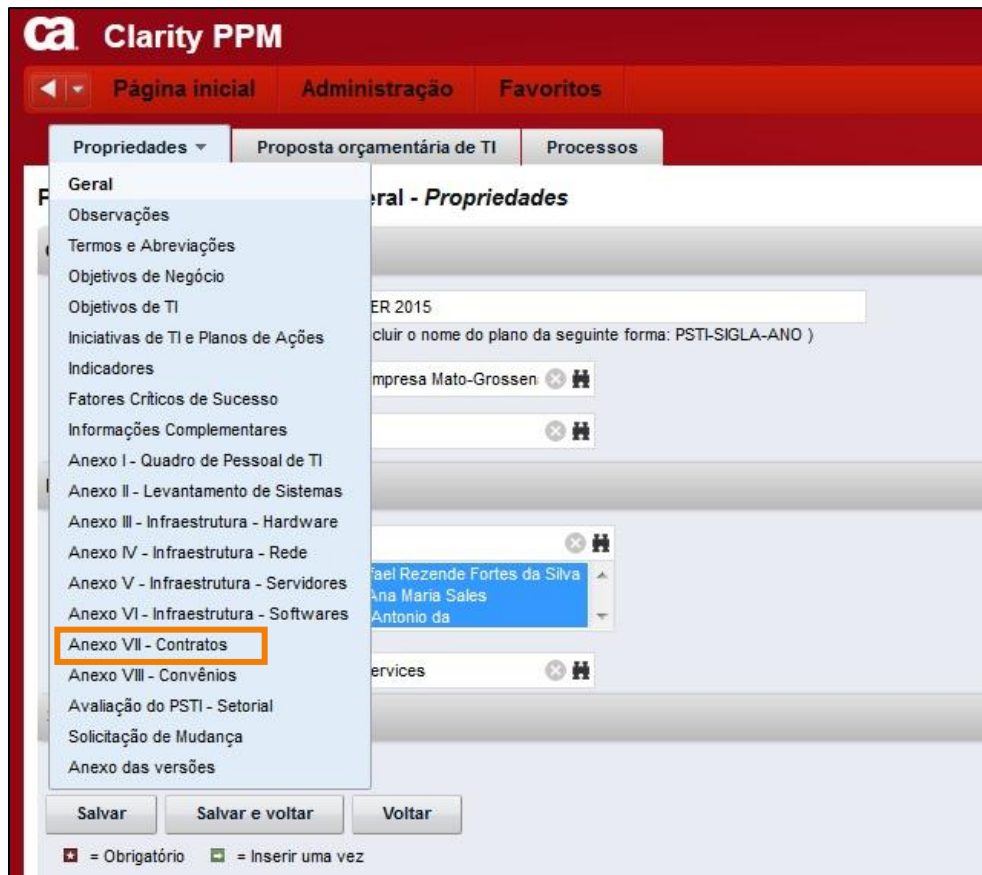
ca Clarity PPM

Página inicial Administração Favoritos

Propriedades Proposta orçamentária de TI Processos

Geral
Observações
Termos e Abreviações
Objetivos de Negócio
Objetivos de TI
Iniciativas de TI e Planos de Ações
Indicadores
Fatores Críticos de Sucesso
Informações Complementares
Anexo I - Quadro de Pessoal de TI
Anexo II - Levantamento de Sistemas
Anexo III - Infraestrutura - Hardware
Anexo IV - Infraestrutura - Rede
Anexo V - Infraestrutura - Servidores
Anexo VI - Infraestrutura - Softwares
Anexo VII - Contratos
Anexo VIII - Convênios
Avaliação do PSTI - Setorial
Solicitação de Mudança
Anexo das versões

F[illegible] eral - Propriedades

ER 2015
cluir o nome do plano da seguinte forma: PSTI-SIGLA-ANO )

mpresa Mato-Grossen

fael Rezende Fortes da Silva
Ana Maria Sales
Antonio da

ervices

Salvar Salvar e voltar Voltar

= Obrigatório = Inserir uma vez